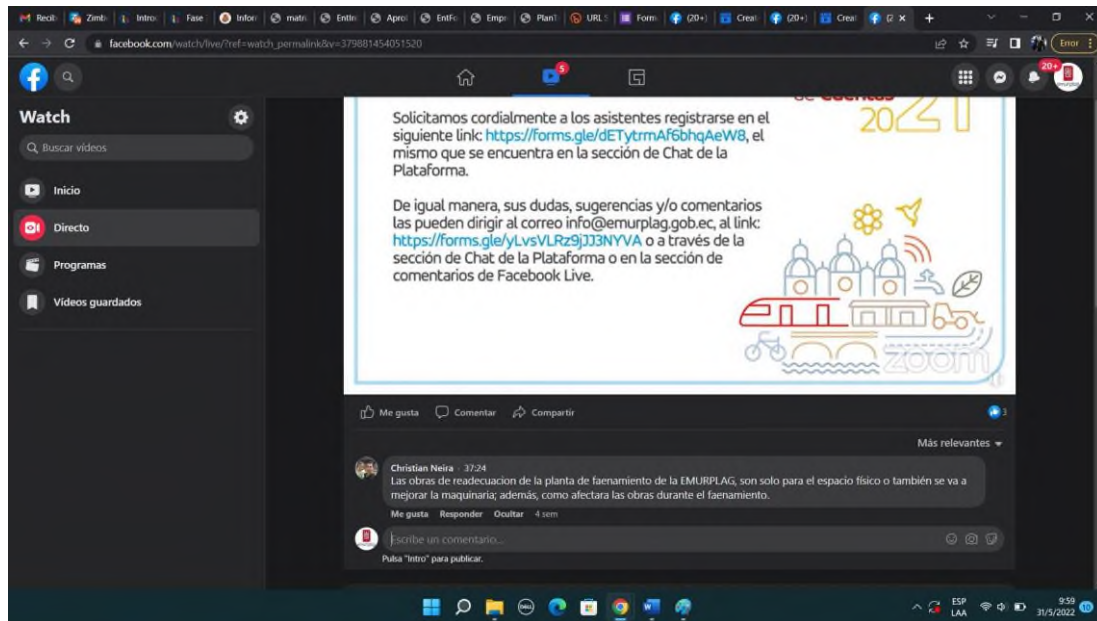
Recib | Zimb | Introc | Fase | Infor | matr | Entr | Aprol | EntFo | Empr | PlanT | URL | Form | (20+) | Creat | (20+) | Creat | |

facebook.com/watch/live/?ref=watch_permalink&v=379881454051520

Error

5

20+

Watch

Buscar vídeos

Inicio

Directo

Programas

Vídeos guardados

2021

Solicitamos cordialmente a los asistentes registrarse en el siguiente link: https://forms.gle/dETytrmAf6bhqAeW8, el mismo que se encuentra en la sección de Chat de la Plataforma.

De igual manera, sus dudas, sugerencias y/o comentarios las pueden dirigir al correo info@emurplag.gob.ec, al link: https://forms.gle/yLvsVLRz9jJJ3NYVA o a través de la sección de Chat de la Plataforma o en la sección de comentarios de Facebook Live.

zoom

Me gusta Comentar Compartir

3

Más relevantes

Christian Neira · 37:24
Las obras de readecuacion de la planta de faenamiento de la EMURPLAG, son solo para el espacio físico o también se va a mejorar la maquinaria; además, como afectara las obras durante el faenamiento.

Me gusta Responder Ocultar 4 sem

Escribe un comentario...

Pulsa "Intro" para publicar.

ESP LAA 9:59 31/5/2022 10